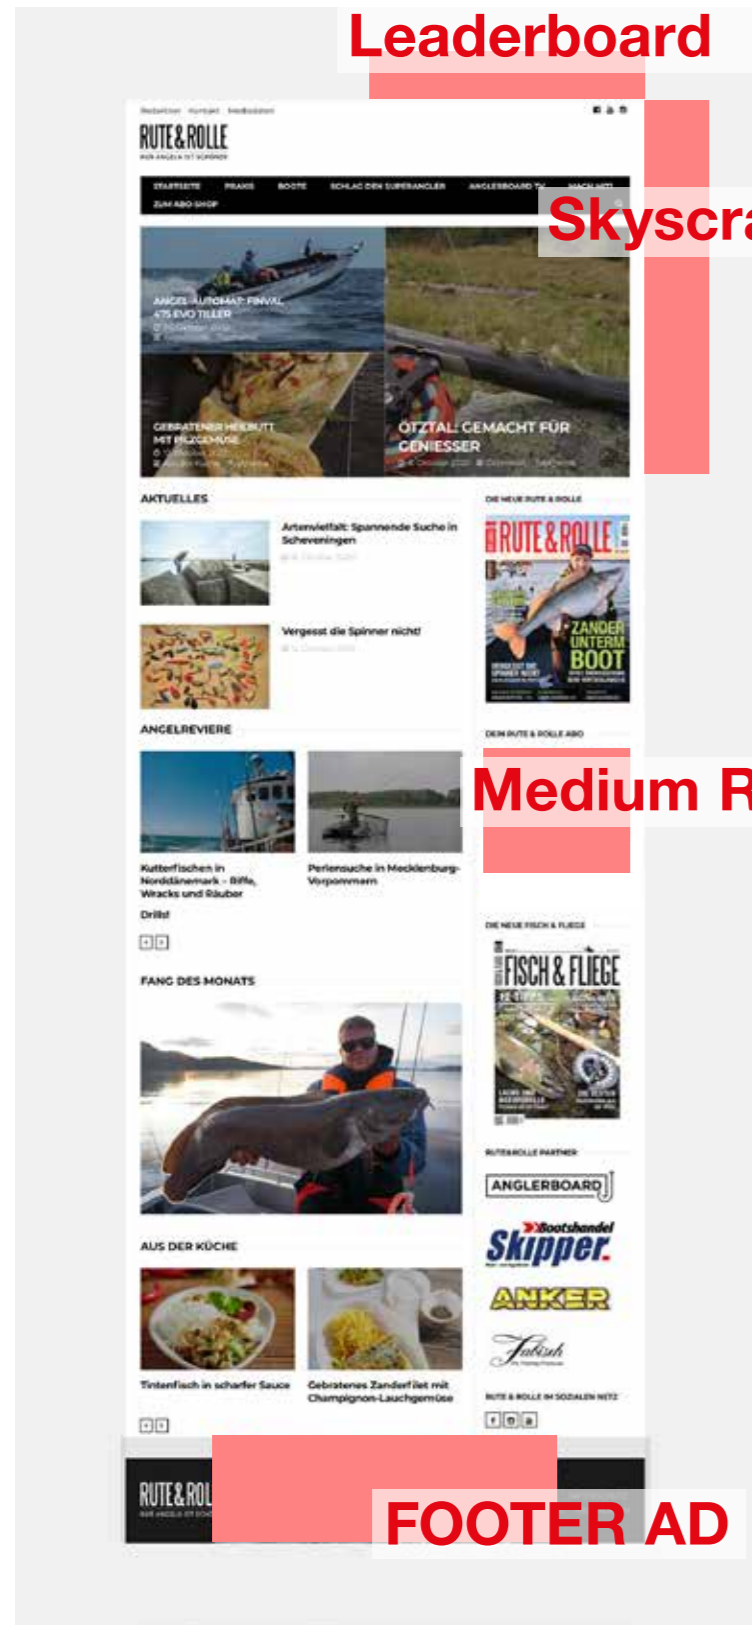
Leaderboard

Redaktion Kontakt Mediadaten

RUTE&ROLLE
NUR ANGELN IST SCHÖNER

STARTSEITE PRAXIS BOOTE SCHLAG DEN SUPERANGLER ANGLERBOARD TV MACH MIT!
ZUM ABO SHOP

Skyscra

ANGEL-AUTOMAT: FINVAL 475 EVO TILLER

GEBRATENER HEILBUTT MIT PILZGEMÜSE

ÖTZTAL: GEMACHT FÜR GENIESSER

AKTUELLES

Artenvielfalt: Spannende Suche in Scheveningen

Vergesst die Spinner nicht!

DIE NEUE RUTE & ROLLE

RUTE&ROLLE
ZANDER UNTERM BOOT

DEIN RUTE & ROLLE ABO

Medium R

ANGELREVIERE

Kutterfischen in Norddänemark – Riffe, Wracks und Räuber

Drills!

Feriensuche in Mecklenburg-Vorpommern

DIE NEUE FISCH & FLIEGE

FISCH & FLIEGE

FANG DES MONATS

RUTE&ROLLE PARTNER

ANGLERBOARD

Bootshandel Skipper

ANKER

AUS DER KÜCHE

Tintenfisch in scharfer Sauce

Gebratenes Zanderfilet mit Champignon-Lauchgemüse

RUTE & ROLLE IM SOZIALEN NETZ

RUTE&ROL

FOOTER AD